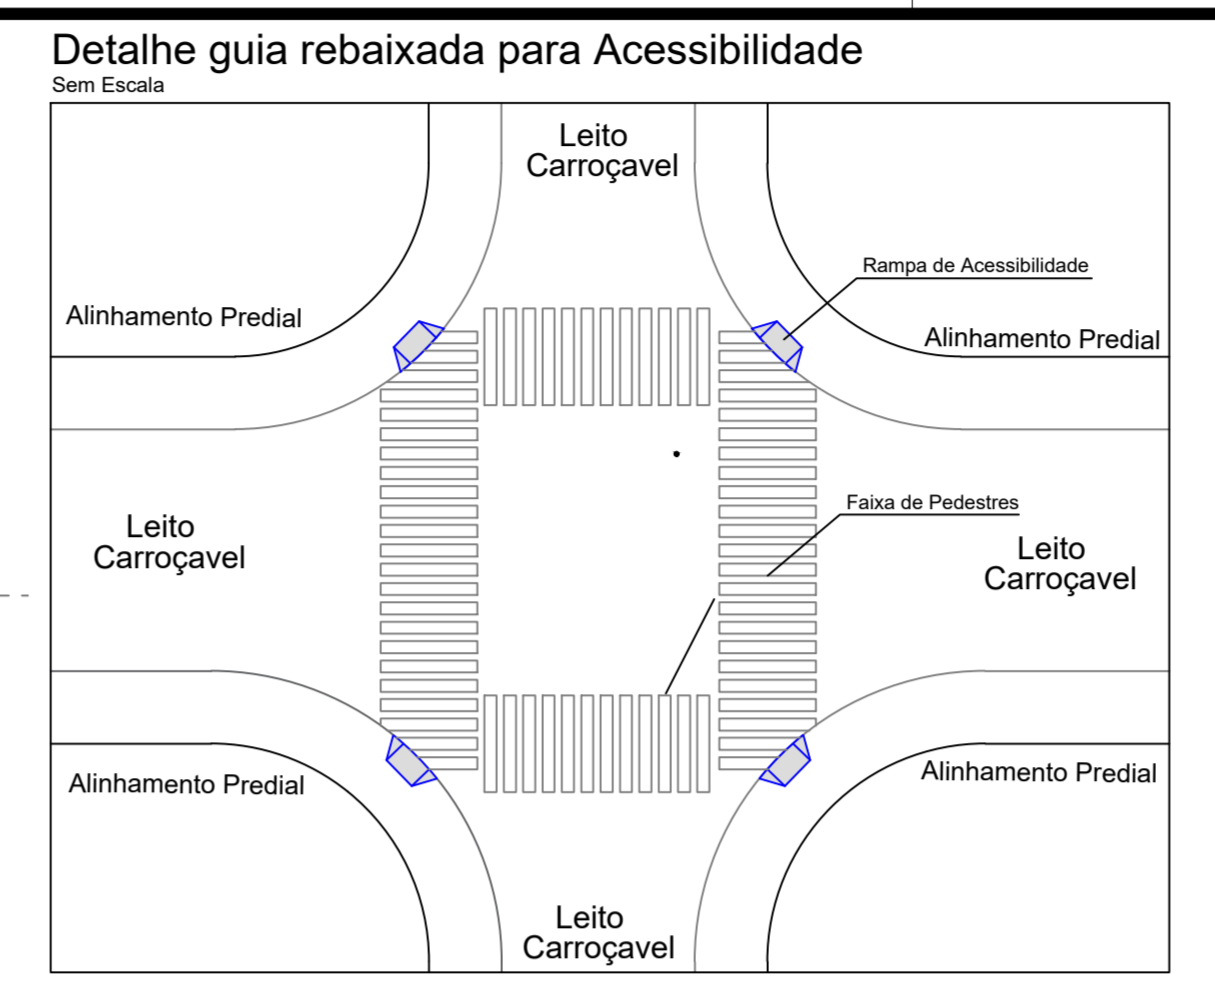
Detalhe guia rebaixada para Acessibilidade
Sem Escala

Leito Carroçavel

Rampa de Acessibilidade

Alinhamento Predial

Alinhamento Predial

Faixa de Pedestres

Leito Carroçavel

Leito Carroçavel

Alinhamento Predial

Alinhamento Predial

Leito Carroçavel